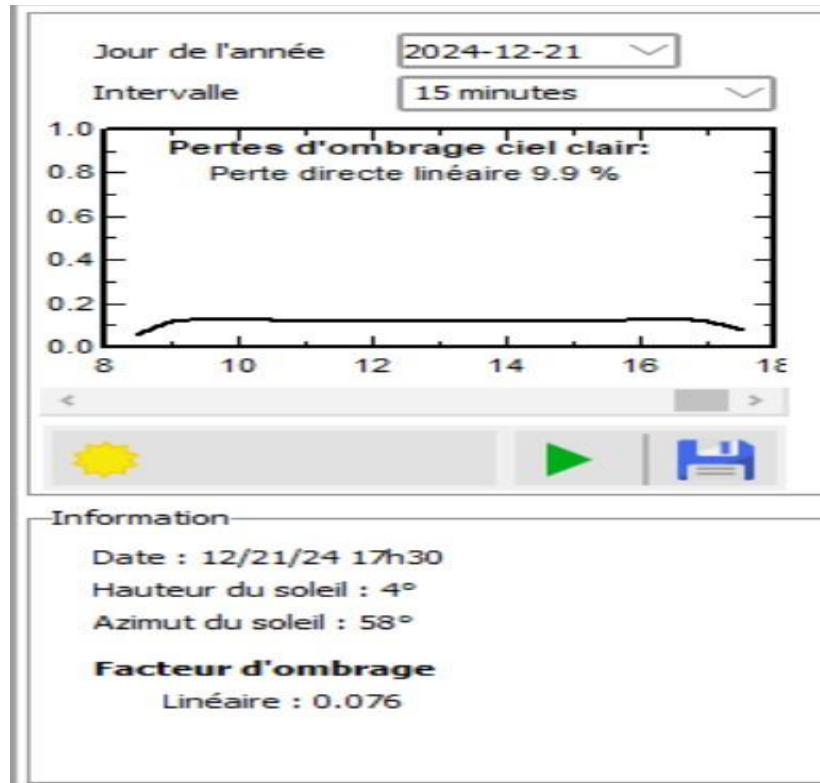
Jour de l'année 2024-12-21

Intervalle 15 minutes

Pertes d'ombrage ciel clair:
Perte directe linéaire 9.9 %

1.0
0.8
0.6
0.4
0.2
0.0
8 10 12 14 16 18

Information

Date : 12/21/24 17h30
Hauteur du soleil : 4°
Azimut du soleil : 58°

Facteur d'ombrage
Linéaire : 0.076